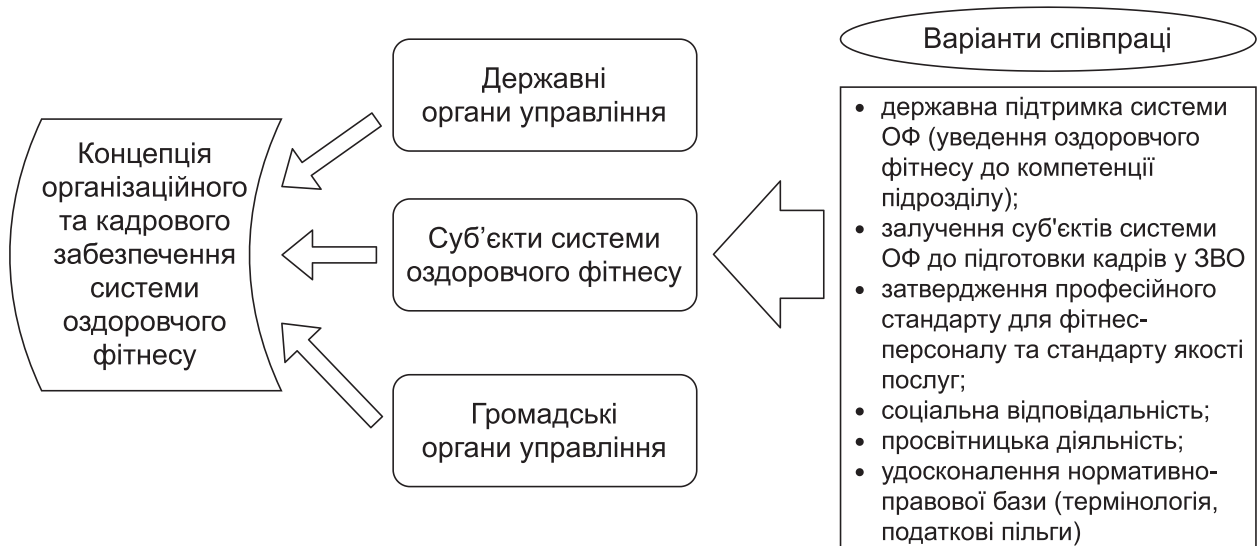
Варіанти співпраці

Державні органи управління

Концепція організаційного та кадрового забезпечення системи оздоровчого фітнесу

Суб'єкти системи оздоровчого фітнесу

Громадські органи управління

• державна підтримка системи ОФ (уведення оздоровчого фітнесу до компетенції підрозділу);
• залучення суб'єктів системи ОФ до підготовки кадрів у ЗВО
• затвердження професійного стандарту для фітнес-персоналу та стандарту якості послуг;
• соціальна відповідальність;
• просвітницька діяльність;
• удосконалення нормативно-правової бази (термінологія, податкові пільги)